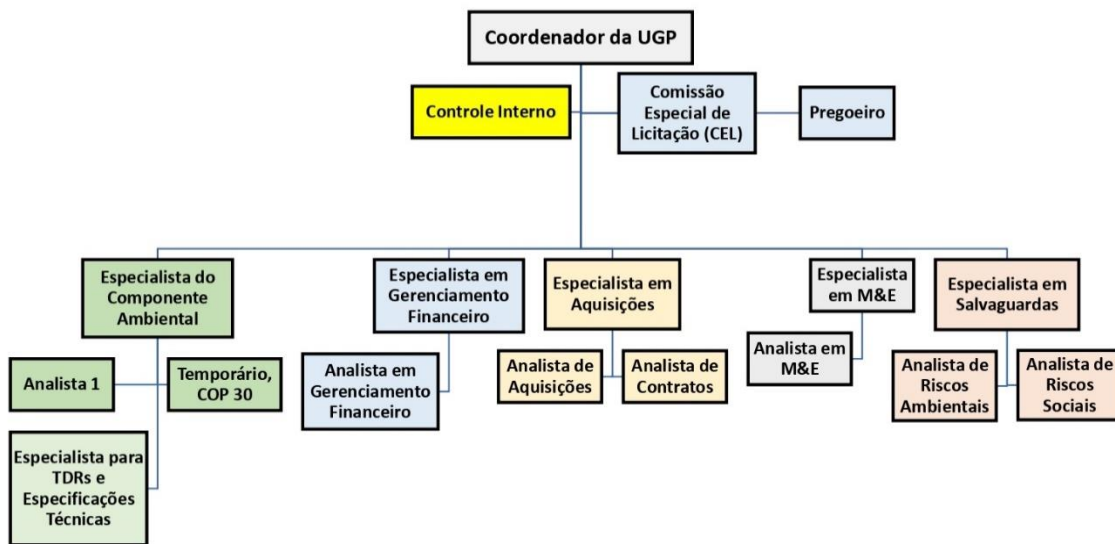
Coordenador da UGP

Controle Interno

Comissão Especial de Licitação (CEL)

Pregoeiro

Especialista do Componente Ambiental

Analista 1

Temporário, COP 30

Especialista para TDRs e Especificações Técnicas

Especialista em Gerenciamento Financeiro

Analista em Gerenciamento Financeiro

Especialista em Aquisições

Analista de Aquisições

Analista de Contratos

Especialista em M&E

Analista em M&E

Especialista em Salvaguardas

Analista de Riscos Ambientais

Analista de Riscos Sociais